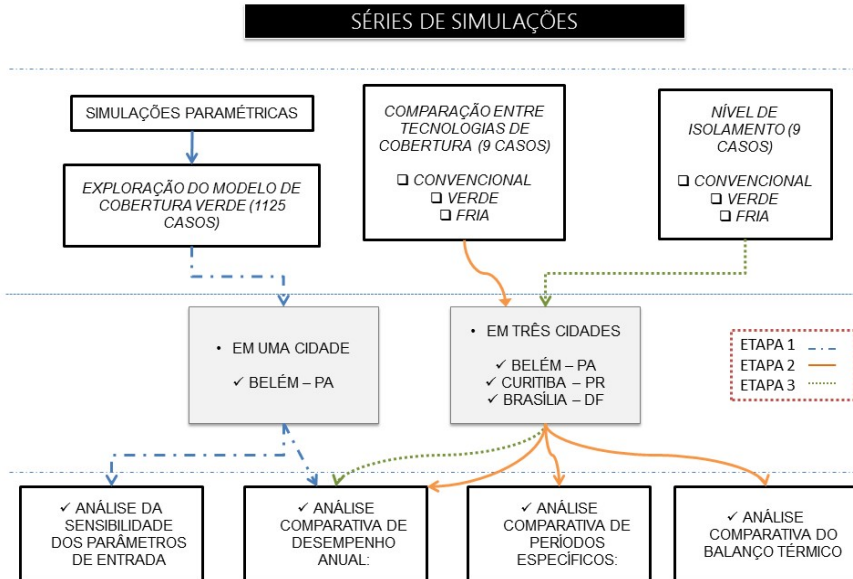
SÉRIES DE SIMULAÇÕES

SIMULAÇÕES PARAMÉTRICAS

EXPLORAÇÃO DO MODELO DE COBERTURA VERDE (1125 CASOS)

COMPARAÇÃO ENTRE TECNOLOGIAS DE COBERTURA (9 CASOS)

❑ CONVENCIONAL
❑ VERDE
❑ FRIA

NÍVEL DE ISOLAMENTO (9 CASOS)

❑ CONVENCIONAL
❑ VERDE
❑ FRIA

• EM UMA CIDADE

✓ BELÉM – PA

• EM TRÊS CIDADES

✓ BELÉM – PA
✓ CURITIBA – PR
✓ BRASÍLIA – DF

ETAPA 1
ETAPA 2
ETAPA 3

✓ ANÁLISE DA SENSIBILIDADE DOS PARÂMETROS DE ENTRADA

✓ ANÁLISE COMPARATIVA DE DESEMPENHO ANUAL:

✓ ANÁLISE COMPARATIVA DE PERÍODOS ESPECÍFICOS:

✓ ANÁLISE COMPARATIVA DO BALANÇO TÉRMICO